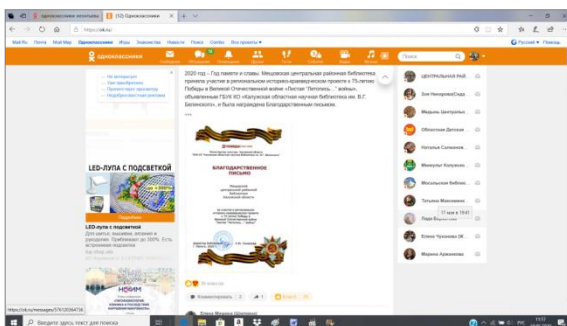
(12) Одноклассники
https://ok.ru

Мой Мир Почта Мой Мир Одноклассники Игры Знакомства Новости Поиск Облако Все проекты

одноклассники

Поиск

Не интересует
Уже приобретено
Просмотрено несколько
Неудобное/неуместно

2020 год – Год памяти и славы. Мещовская центральная районная библиотека приняла участие в региональном историко-краеведческом проекте к 75-летию Победы в Великой Отечественной войне «Летная "Летопись ... войны"», объявленным ГБУК КО «Калужская областная научная библиотека им. В.Г. Белинского», и была награждена Благодарственным письмом.

БЛАГОДАРСТВЕННОЕ ПИСЬМО

LED-ЛУПА С ПОДСВЕТКОЙ

Подробнее

LED-лупа с подсветкой
Для шитья, вязания, вышивки и рукоделия. Приближает до 300%. Есть встроенная подсветка.

ЦЕНТРАЛЬНАЯ РАЙ...
Зоя Непорожн/Сидо...
Мещовс Центральн...
Областная Детская ...
Наталья Салманова...
Минкульт Калужско...
Мосальская Библио...
Татьяна Максимова...
Лида Брыськ...
Елена Чукаева (Ж...
Марина Арманова

17 мая в 19:51

Комментировать 2 | 1 | Класс! 20

https://ok.ru/messages/574120064736

Введите здесь текст для поиска